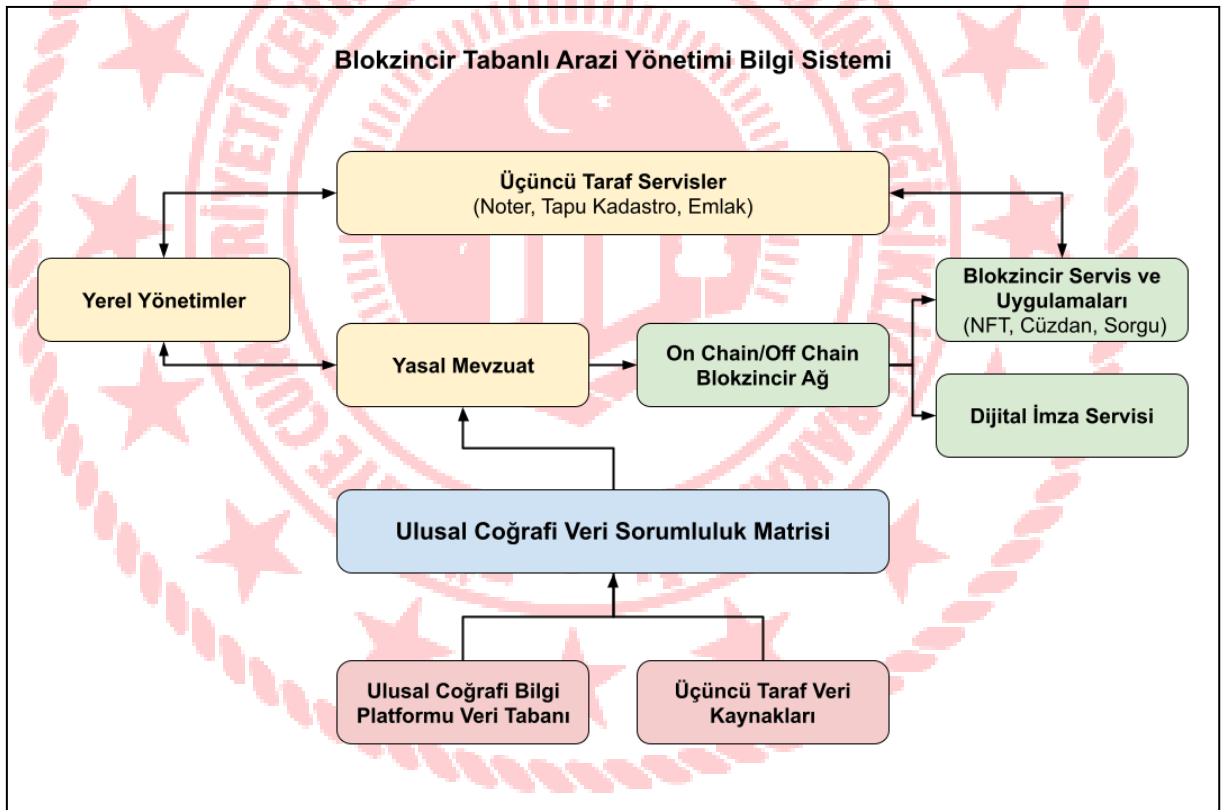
Blokzincir Tabanlı Arazi Yönetimi Bilgi Sistemi

Üçüncü Taraf Servisler
(Noter, Tapu Kadastro, Emlak)

Yerel Yönetimler

Blokzincir Servis ve Uygulamaları
(NFT, Cüzdan, Sorgu)

Yasal Mevzuat

On Chain/Off Chain Blokzincir Ağ

Dijital İmza Servisi

Ulusal Coğrafi Veri Sorumluluk Matrisi

Ulusal Coğrafi Bilgi Platformu Veri Tabanı

Üçüncü Taraf Veri Kaynakları